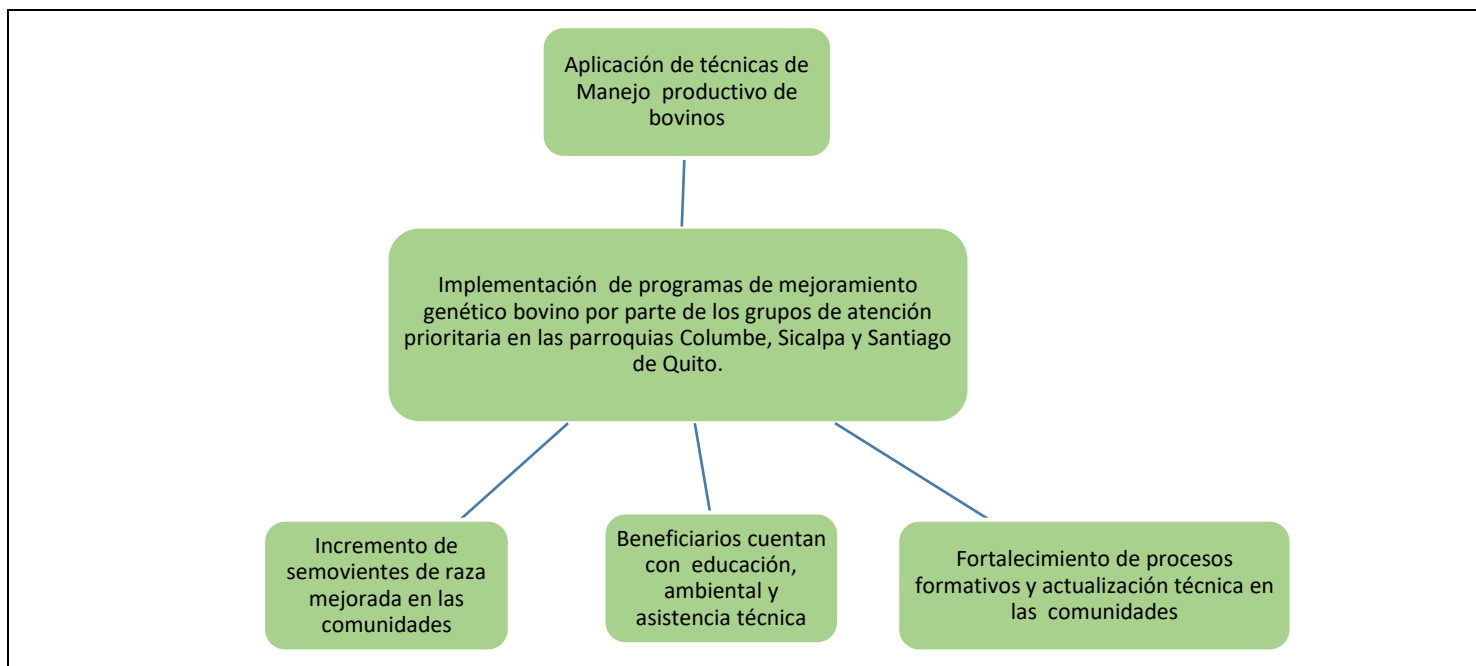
Aplicación de técnicas de Manejo productivo de bovinos

Implementación de programas de mejoramiento genético bovino por parte de los grupos de atención prioritaria en las parroquias Columbe, Sicalpa y Santiago de Quito.

Incremento de semovientes de raza mejorada en las comunidades

Beneficiarios cuentan con educación, ambiental y asistencia técnica

Fortalecimiento de procesos formativos y actualización técnica en las comunidades